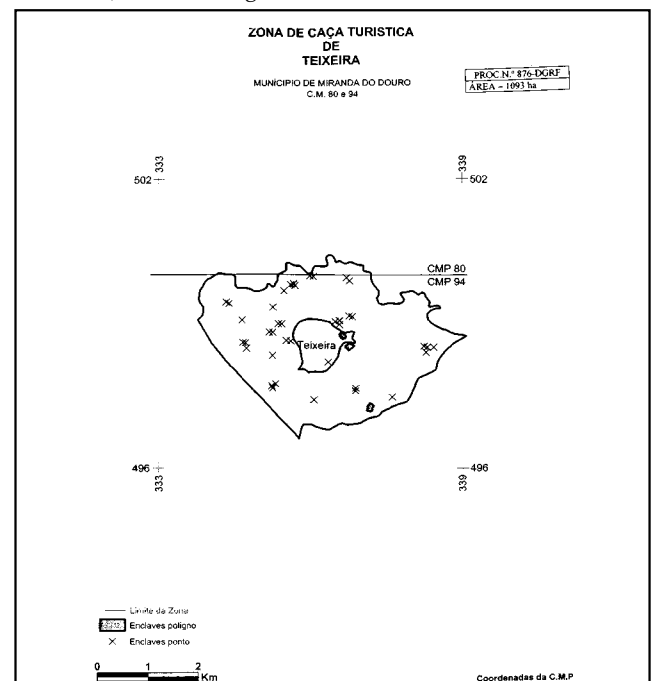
ZONA DE CAÇA TURISTICA
DE
TEIXEIRA

MUNICIPIO DE MIRANDA DO DOURO
C.M. 80 e 94

PROC.N.º 876-DGRF
ÁREA - 1093 ha

333
502

339
502

CMP 80
CMP 94

Teixeira

496
333

496
339

Limite da Zona
Enclaves polígno
Enclaves ponto

0 1 2 Km

Coordenadas da C.M.P